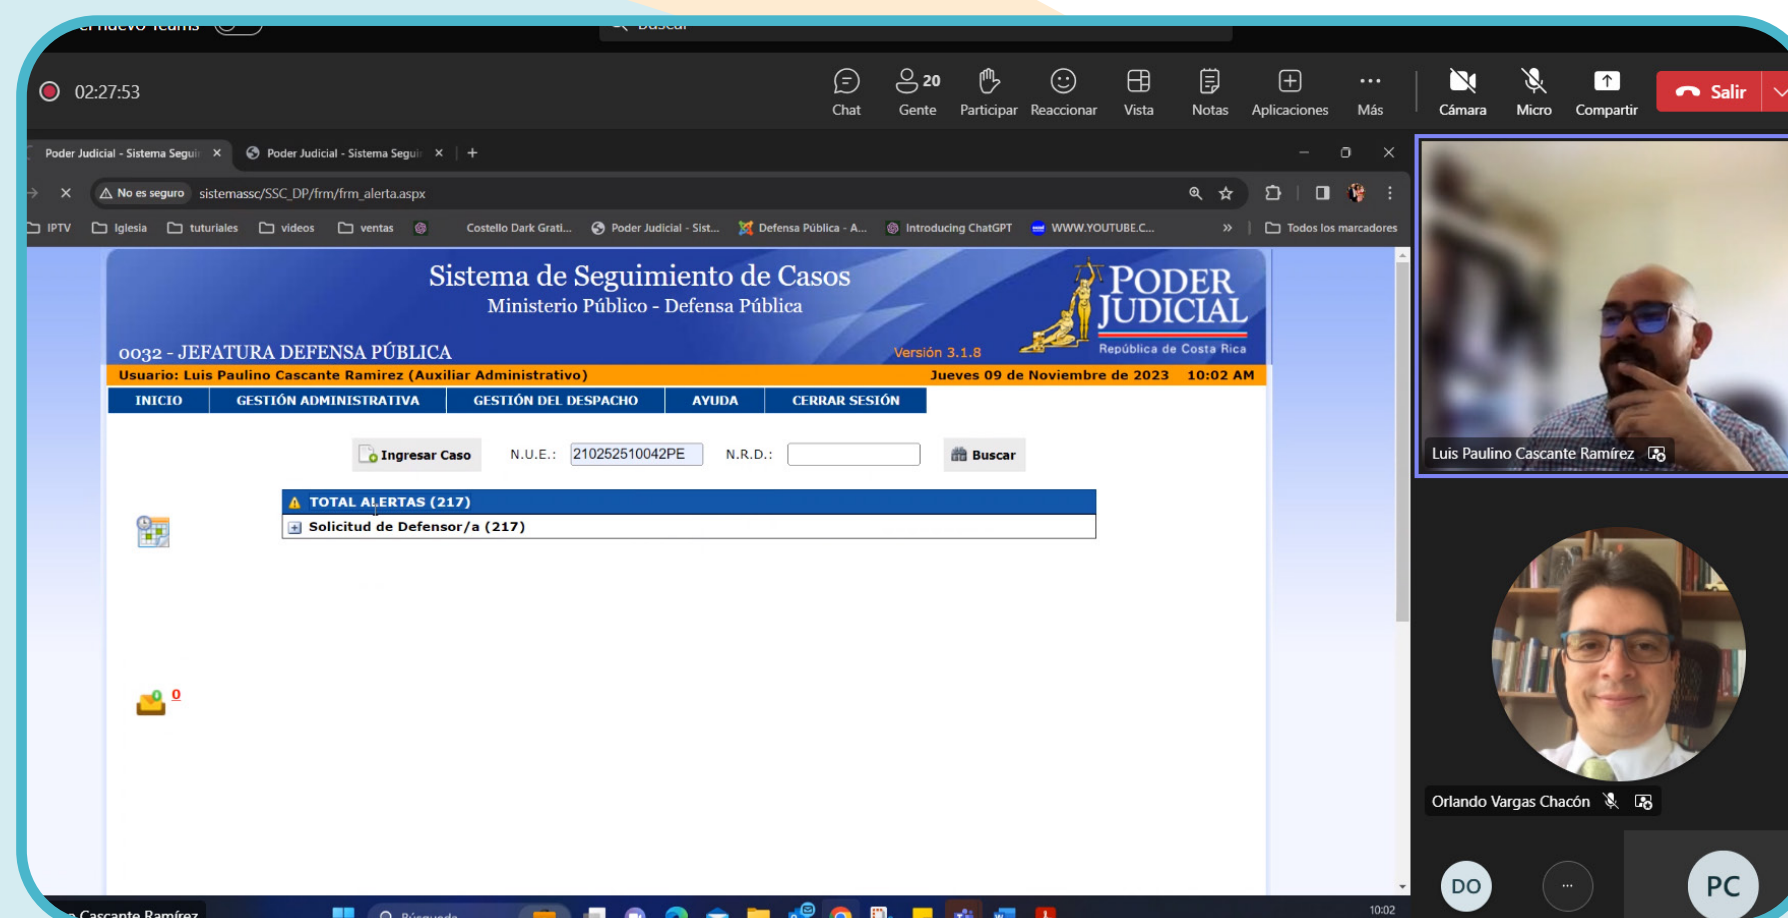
02:27:53

Chat
20 Gente
Participar
Reaccionar
Vista
Notas
Aplicaciones
Más
Cámara
Micro
Compartir
Salir

Poder Judicial - Sistema Segui ×
Poder Judicial - Sistema Segui ×
+

No es seguro sistemassc/SSC_DP/frm/frm_alerta.aspx

IPTV Iglesia tuturiales videos ventas Costello Dark Grati... Poder Judicial - Sist... Defensa Pública - A... Introducing ChatGPT WWW.YOUTUBE.C... » Todos los marcadores

Sistema de Seguimiento de Casos
Ministerio Público - Defensa Pública
PODER JUDICIAL
República de Costa Rica
0032 - JEFATURA DEFENSA PÚBLICA
Versión 3.1.8
Usuario: Luis Paulino Cascante Ramirez (Auxiliar Administrativo)
Jueves 09 de Noviembre de 2023 10:02 AM

INICIO
GESTIÓN ADMINISTRATIVA
GESTIÓN DEL DESPACHO
AYUDA
CERRAR SESIÓN

Ingresar Caso
N.U.E.: 210252510042PE
N.R.D.:
Buscar

TOTAL ALERTAS (217)
Solicitud de Defensor/a (217)

0

Luis Paulino Cascante Ramírez

Orlando Vargas Chacón

DO
...
PC

Cascante Ramírez
Búsqueda
10:02